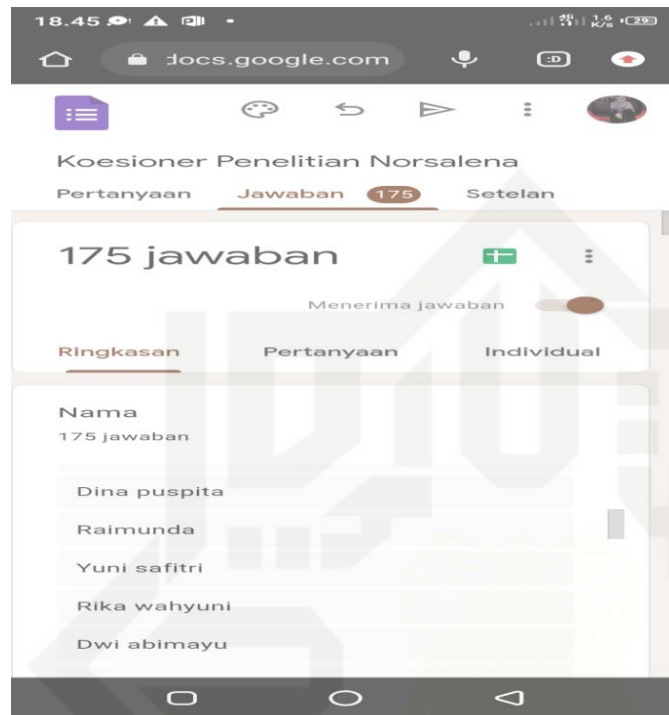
18.45

docs.google.com

Koesioner Penelitian Norsalena

Pertanyaan Jawaban 175 Setelan

175 jawaban

Menerima jawaban

Ringkasan Pertanyaan Individual

Nama
175 jawaban

Dina puspita

Raimunda

Yuni safitri

Rika wahyuni

Dwi abimayu